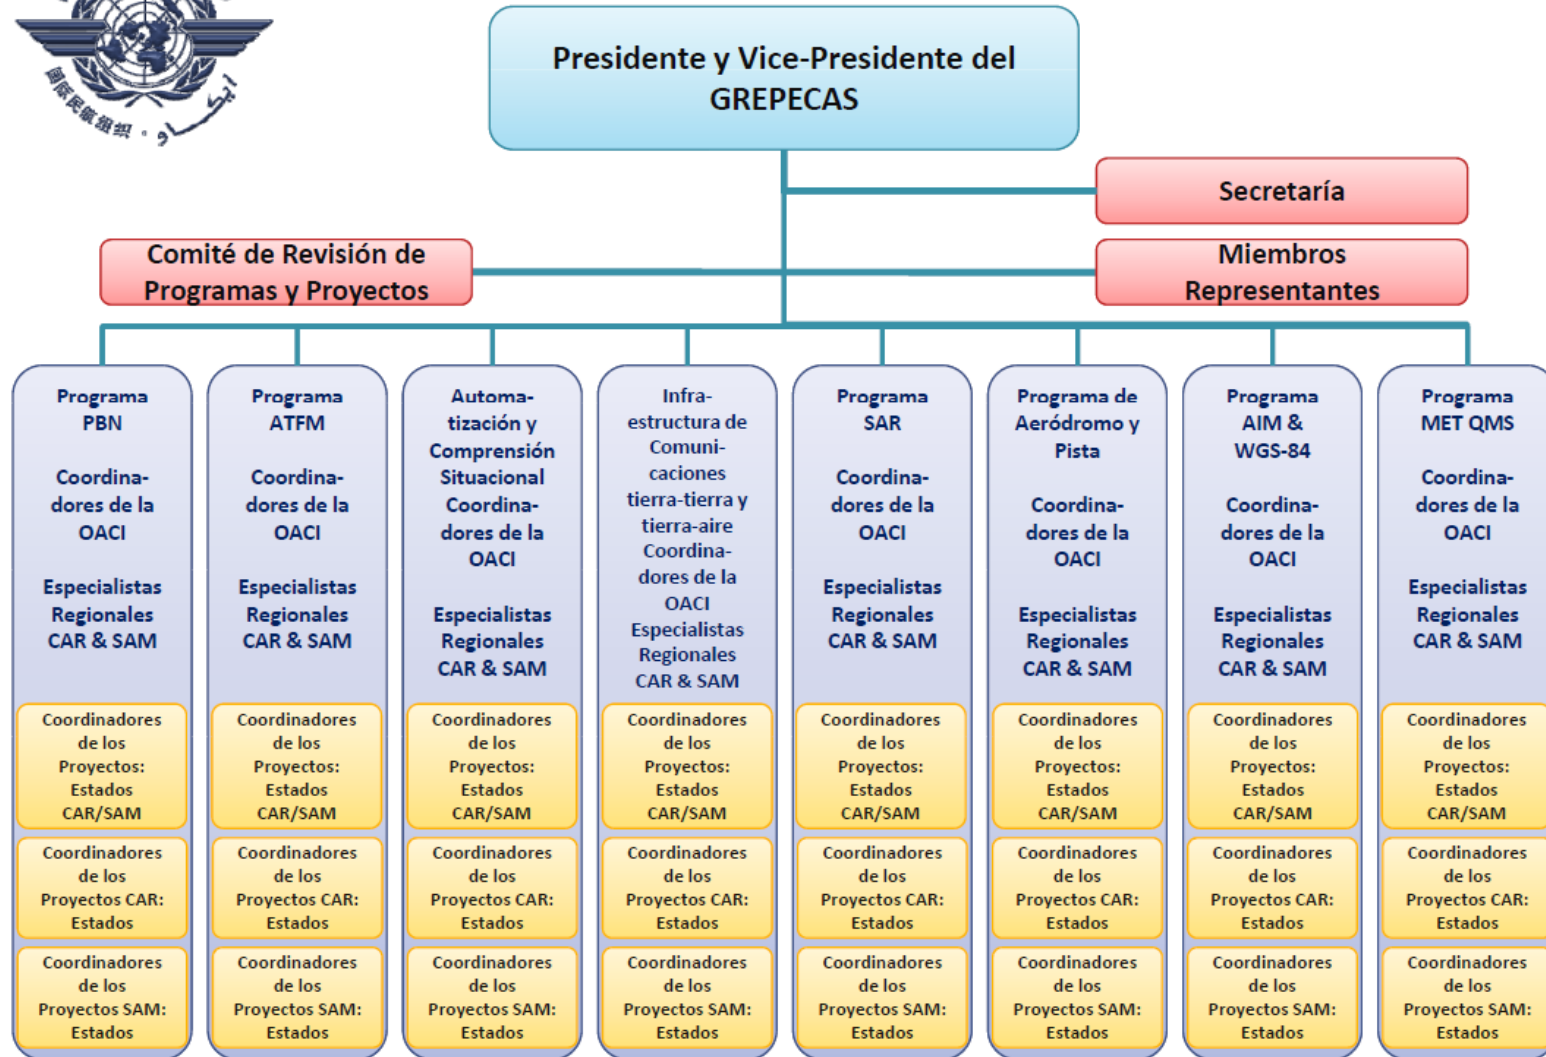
国际民航组织 • ايكاو

Presidente y Vice-Presidente del GREPECAS

Secretaría

Comité de Revisión de Programas y Proyectos

Miembros Representantes

Programa PBN

Coordinadores de la OACI

Especialistas Regionales CAR & SAM

Coordinadores de los Proyectos: Estados CAR/SAM

Coordinadores de los Proyectos CAR: Estados

Coordinadores de los Proyectos SAM: Estados

Programa ATFM

Coordinadores de la OACI

Especialistas Regionales CAR & SAM

Coordinadores de los Proyectos: Estados CAR/SAM

Coordinadores de los Proyectos CAR: Estados

Coordinadores de los Proyectos SAM: Estados

Automatización y Comprensión Situacional Coordinadores de la OACI

Especialistas Regionales CAR & SAM

Coordinadores de los Proyectos: Estados CAR/SAM

Coordinadores de los Proyectos CAR: Estados

Coordinadores de los Proyectos SAM: Estados

Infraestructura de Comunicaciones tierra-tierra y tierra-aire Coordinadores de la OACI Especialistas Regionales CAR & SAM

Coordinadores de los Proyectos: Estados CAR/SAM

Coordinadores de los Proyectos CAR: Estados

Coordinadores de los Proyectos SAM: Estados

Programa SAR

Coordinadores de la OACI

Especialistas Regionales CAR & SAM

Coordinadores de los Proyectos: Estados CAR/SAM

Coordinadores de los Proyectos CAR: Estados

Coordinadores de los Proyectos SAM: Estados

Programa de Aeródromo y Pista

Coordinadores de la OACI

Especialistas Regionales CAR & SAM

Coordinadores de los Proyectos: Estados CAR/SAM

Coordinadores de los Proyectos CAR: Estados

Coordinadores de los Proyectos SAM: Estados

Programa AIM & WGS-84

Coordinadores de la OACI

Especialistas Regionales CAR & SAM

Coordinadores de los Proyectos: Estados CAR/SAM

Coordinadores de los Proyectos CAR: Estados

Coordinadores de los Proyectos SAM: Estados

Programa MET QMS

Coordinadores de la OACI

Especialistas Regionales CAR & SAM

Coordinadores de los Proyectos: Estados CAR/SAM

Coordinadores de los Proyectos CAR: Estados

Coordinadores de los Proyectos SAM: Estados